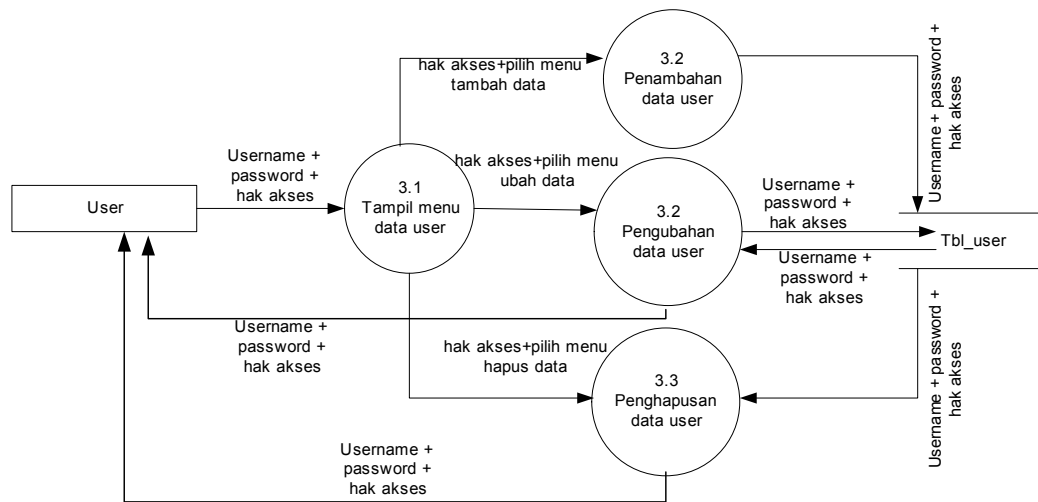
hak akses+pilih menu tambah data

3.2
Penambahan data user

Username + password + hak akses

Username + password + hak akses

User

3.1
Tampil menu data user

hak akses+pilih menu ubah data

3.2
Pengubahan data user

Username + password + hak akses

Tbl_user

Username + password + hak akses

Username + password + hak akses

hak akses+pilih menu hapus data

3.3
Penghapusan data user

Username + password + hak akses

Username + password + hak akses